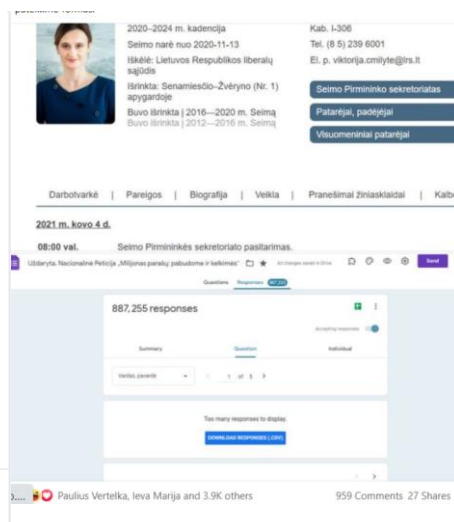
2020–2024 m. kadencija
Seimo narė nuo 2020-11-13
Iškėlė: Lietuvos Respublikos liberalų sąjūdis
Išrinkta: Senamiesčio–Žvėryno (Nr. 1) apygardoje
Buvo išrinkta | 2016—2020 m. Seimą
Buvo išrinkta | 2012—2016 m. Seimą

Kab. I-306
Tel. (8 5) 239 6001
El. p. viktorija.cmilyte@lrs.lt

Seimo Pirmininko sekretoriatas
Patarėjai, padėjėjai
Visuomeniniai patarėjai

Darbotvarkė | Pareigos | Biografija | Veikla | Pranešimai žiniasklaidai | Kalb

2021 m. kovo 4 d.

08:00 val. Seimo Pirmininkės sekretoriato pasitarimas.

Uždaryta. Nacionalinė Peticija „Milijonas parašų: pabudome ir kelkimės“ All changes saved in Drive Send

Questions Responses 887,255

887,255 responses

Accepting responses

Summary Question Individual

Vardas, pavardė 1 of 5

Too many responses to display.

DOWNLOAD RESPONSES (.CSV)

Paulius Vertelka, Ieva Marija and 3.9K others 959 Comments 27 Shares